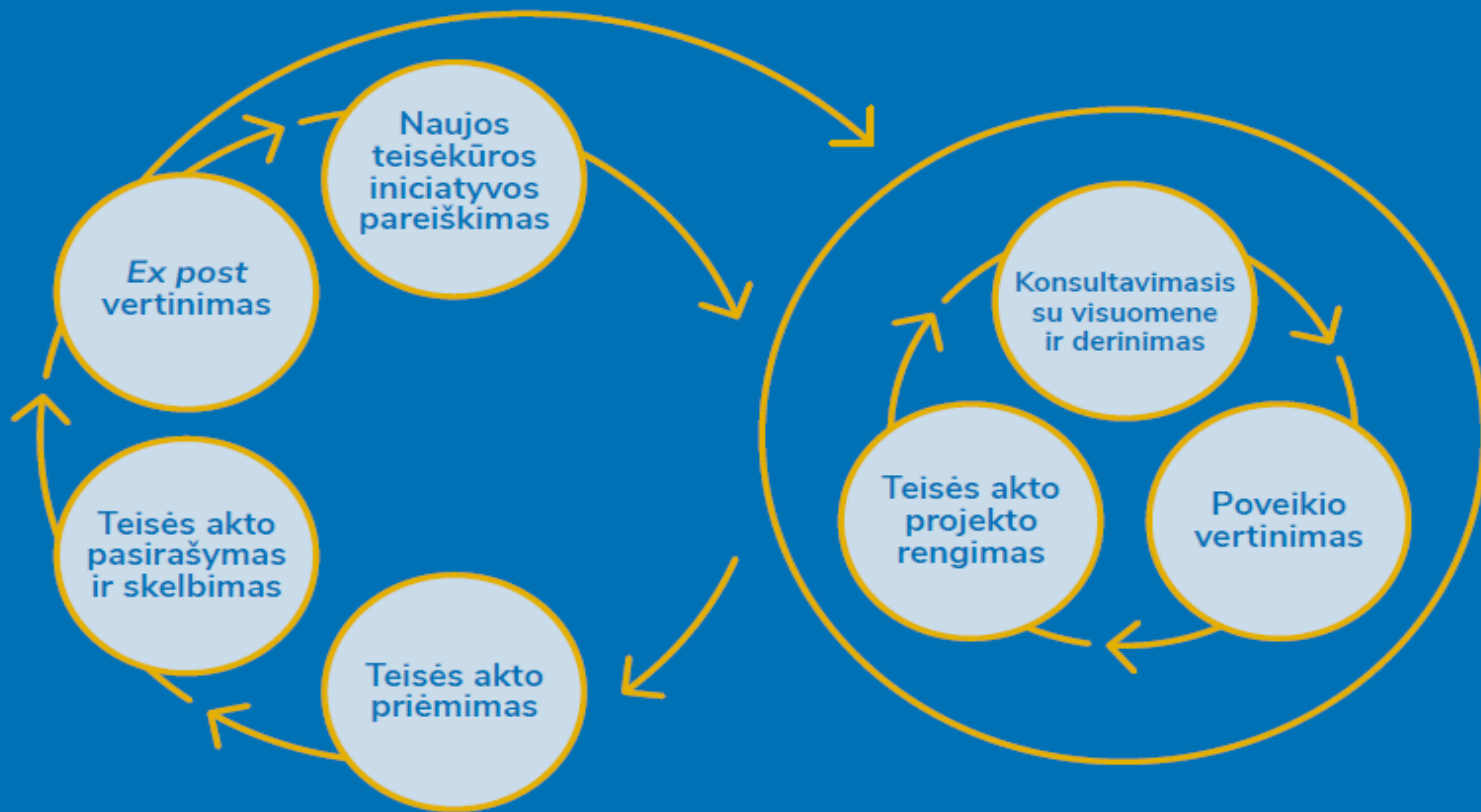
Naujos teisėkūros iniciatyvos pareiškimas

*Ex post* vertinimas

Teisės akto pasirašymas ir skelbimas

Teisės akto priėmimas

Konsultavimasis su visuomene ir derinimas

Poveikio vertinimas

Teisės akto projekto rengimas